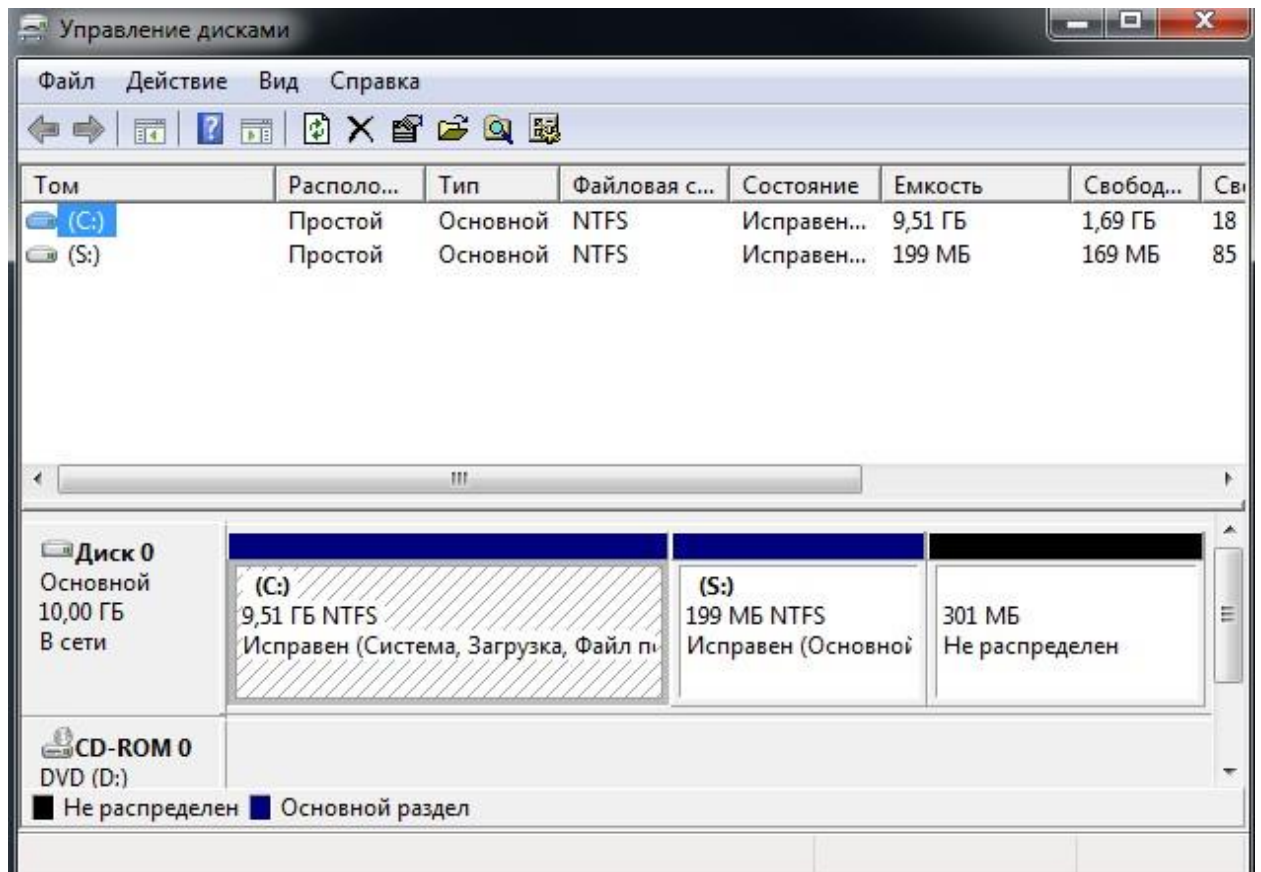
Управление дисками

Файл Действие Вид Справка

| Том | Располо... | Тип | Файловая с... | Состояние | Емкость | Свобод... | Св |
|---|---|---|---|---|---|---|---|
| (C:) | Простой | Основной | NTFS | Исправен... | 9,51 ГБ | 1,69 ГБ | 18 |
| (S:) | Простой | Основной | NTFS | Исправен... | 199 МБ | 169 МБ | 85 |

Диск 0
Основной
10,00 ГБ
В сети

(C:)
9,51 ГБ NTFS
Исправен (Система, Загрузка, Файл п

(S:)
199 МБ NTFS
Исправен (Основной

301 МБ
Не распределен

CD-ROM 0
DVD (D:)

Не распределен Основной раздел